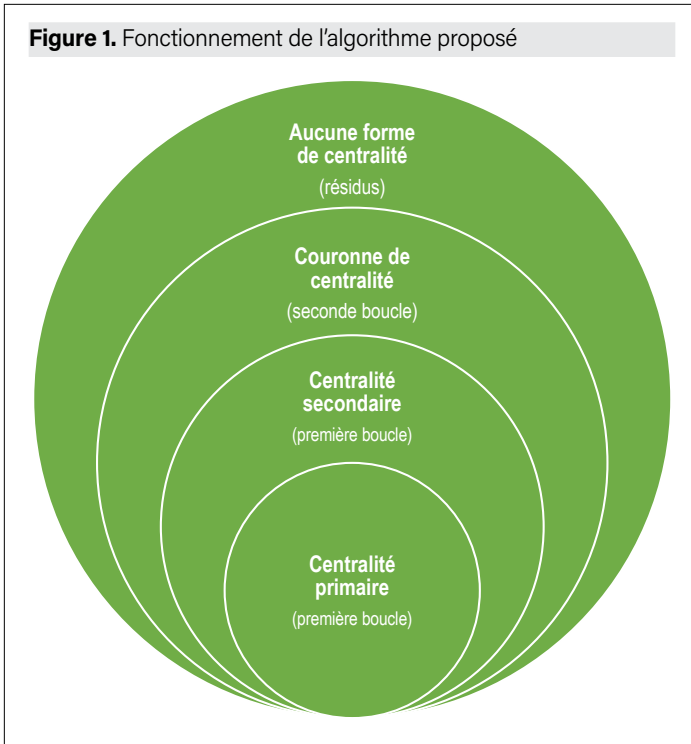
**Figure 1.** Fonctionnement de l'algorithme proposé

**Aucune forme de centralité**
(résidus)

**Couronne de centralité**
(seconde boucle)

**Centralité secondaire**
(première boucle)

**Centralité primaire**
(première boucle)